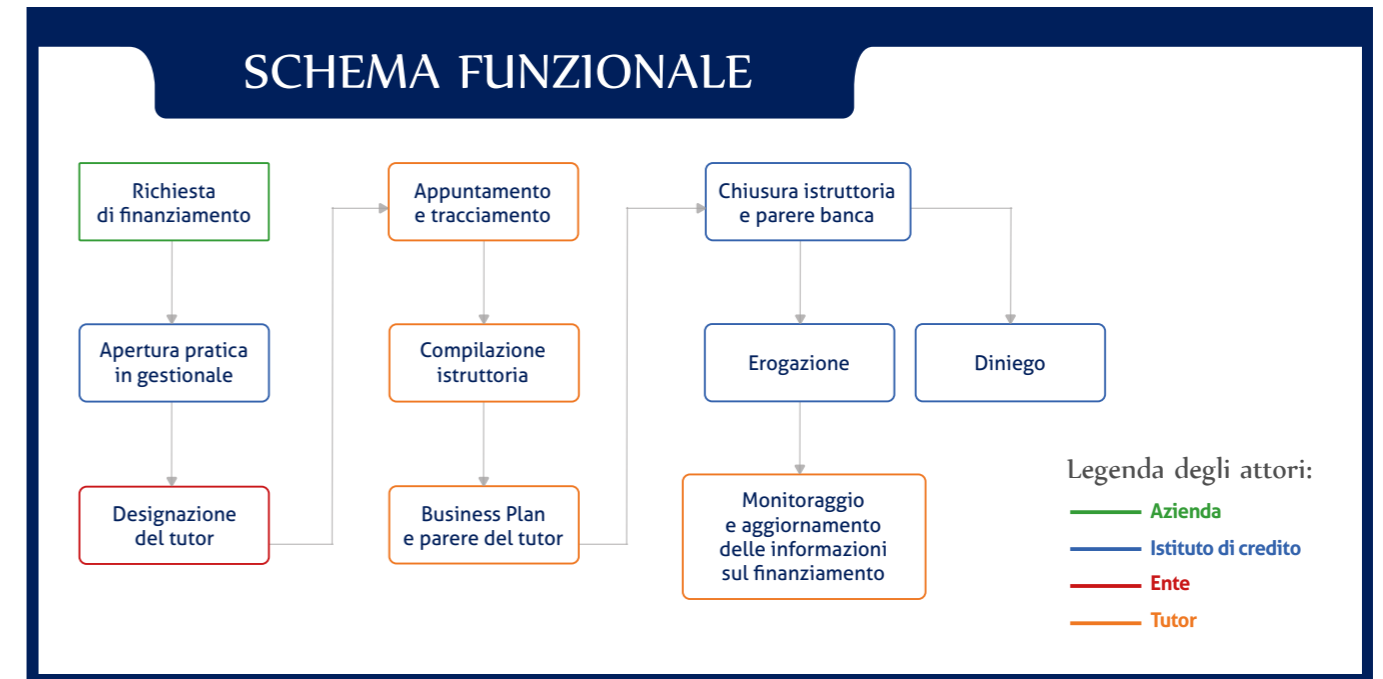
SCHEMA FUNZIONALE

Richiesta di finanziamento

Apertura pratica in gestionale

Designazione del tutor

Appuntamento e tracciamento

Compilazione istruttoria

Business Plan e parere del tutor

Chiusura istruttoria e parere banca

Erogazione

Diniego

Monitoraggio e aggiornamento delle informazioni sul finanziamento

Legenda degli attori:
Azienda
Istituto di credito
Ente
Tutor